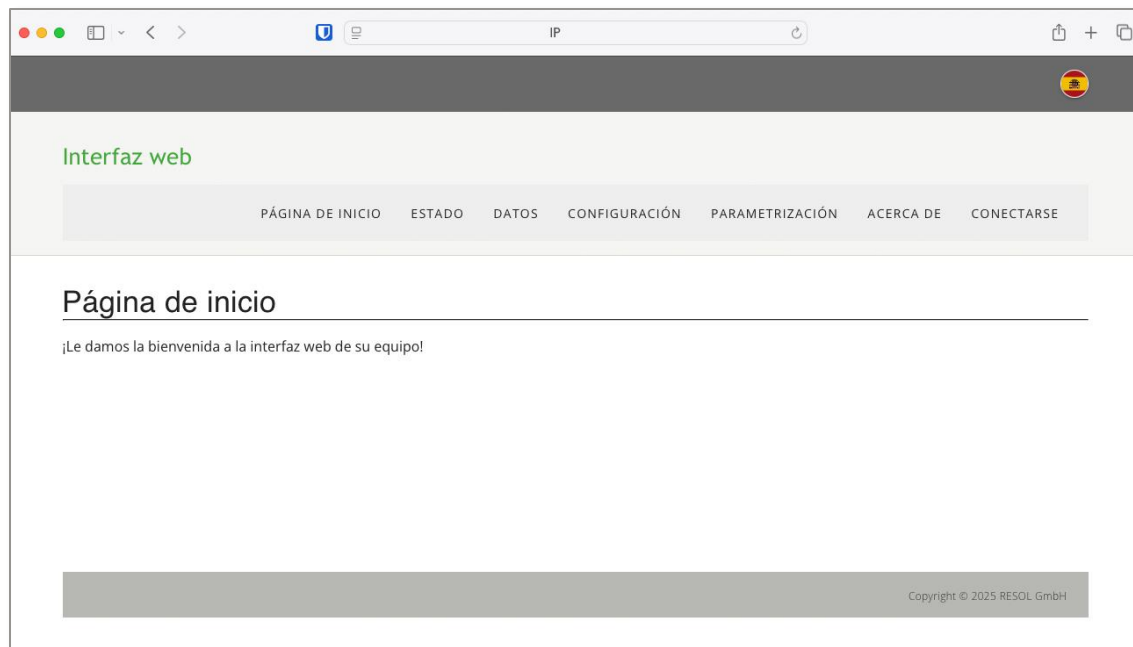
IP

Interfaz web

PÁGINA DE INICIO ESTADO DATOS CONFIGURACIÓN PARAMETRIZACIÓN ACERCA DE CONECTARSE

Página de inicio

¡Le damos la bienvenida a la interfaz web de su equipo!

Copyright © 2025 RESOL GmbH